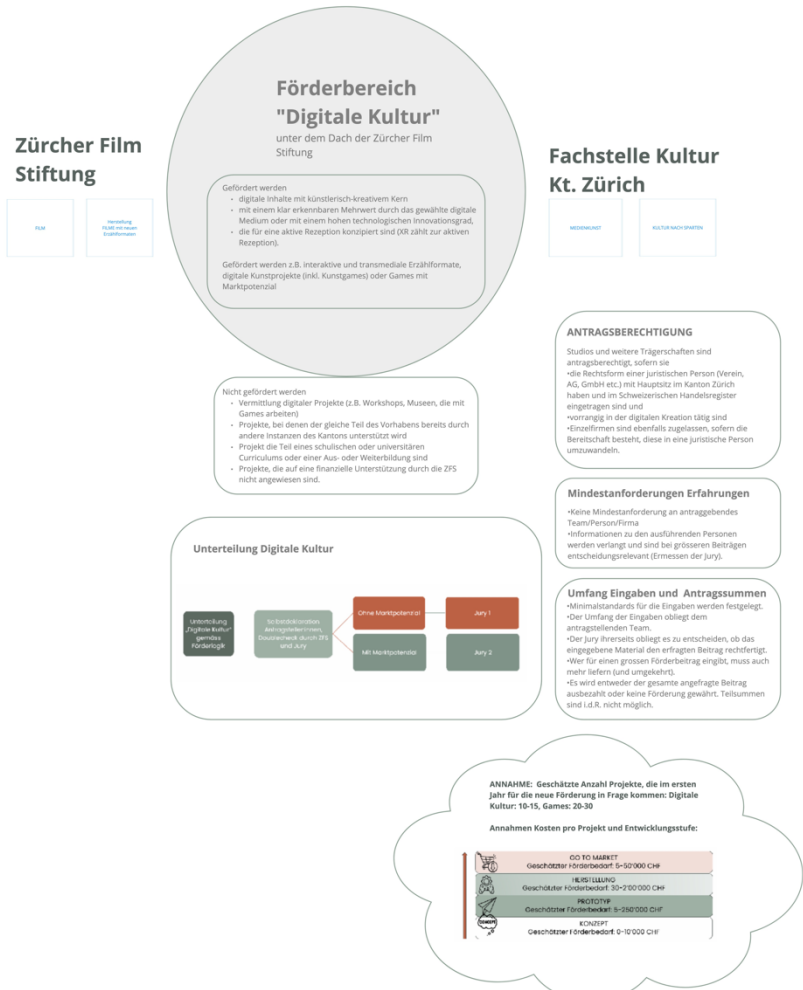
Förderbereich "Digitale Kultur"

unter dem Dach der Zürcher Film Stiftung

Zürcher Film Stiftung

FILM

Herstellung FILME mit neuen Erzählformaten

Fachstelle Kultur Kt. Zürich

MEDIENKUNST

KULTUR NACH SPARTEN

Gefördert werden
- digitale Inhalte mit künstlerisch-kreativem Kern
- mit einem klar erkennbaren Mehrwert durch das gewählte digitale Medium oder mit einem hohen technologischen Innovationsgrad,
- die für eine aktive Rezeption konzipiert sind (XR zählt zur aktiven Rezeption).

Gefördert werden z.B. interaktive und transmediale Erzählformate, digitale Kunstprojekte (inkl. Kunstgames) oder Games mit Marktpotenzial

ANTRAGSBERECHTIGUNG

Studios und weitere Trägerschaften sind antragsberechtigt, sofern sie
•die Rechtsform einer juristischen Person (Verein, AG, GmbH etc.) mit Hauptsitz im Kanton Zürich haben und im Schweizerischen Handelsregister eingetragen sind und
•vorrangig in der digitalen Kreation tätig sind
•Einzelfirmen sind ebenfalls zugelassen, sofern die Bereitschaft besteht, diese in eine juristische Person umzuwandeln.

Nicht gefördert werden
- Vermittlung digitaler Projekte (z.B. Workshops, Museen, die mit Games arbeiten)
- Projekte, bei denen der gleiche Teil des Vorhabens bereits durch andere Instanzen des Kantons unterstützt wird
- Projekt die Teil eines schulischen oder universitären Curriculums oder einer Aus- oder Weiterbildung sind
- Projekte, die auf eine finanzielle Unterstützung durch die ZFS nicht angewiesen sind.

Mindestanforderungen Erfahrungen

•Keine Mindestanforderung an antraggebendes Team/Person/Firma
•Informationen zu den ausführenden Personen werden verlangt und sind bei grösseren Beiträgen entscheidungsrelevant (Ermessen der Jury).

Unterteilung Digitale Kultur

Unterteilung „Digitale Kultur" gemäss Förderlogik

Selbstdeklaration Antragstellerinnen, Dossiercheck durch ZFS sind Jury

Ohne Marktpotenzial

Jury 1

Mit Marktpotenzial

Jury 2

Umfang Eingaben und Antragssummen

•Minimalstandards für die Eingaben werden festgelegt.
•Der Umfang der Eingaben obliegt dem antragstellenden Team.
•Der Jury ihrerseits obliegt es zu entscheiden, ob das eingegebene Material den erfragten Beitrag rechtfertigt.
•Wer für einen grossen Förderbeitrag eingibt, muss auch mehr liefern (und umgekehrt).
•Es wird entweder der gesamte angefragte Beitrag ausbezahlt oder keine Förderung gewährt. Teilsummen sind i.d.R. nicht möglich.

ANNAHME: Geschätzte Anzahl Projekte, die im ersten Jahr für die neue Förderung in Frage kommen: Digitale Kultur: 10-15, Games: 20-30

Annahmen Kosten pro Projekt und Entwicklungsstufe:

GO TO MARKET
Geschätzter Förderbedarf: 5-50'000 CHF

HERSTELLUNG
Geschätzter Förderbedarf: 30-2'00'000 CHF

PROTOTYP
Geschätzter Förderbedarf: 5-250'000 CHF

CONCEPT

KONZEPT
Geschätzter Förderbedarf: 0-10'000 CHF